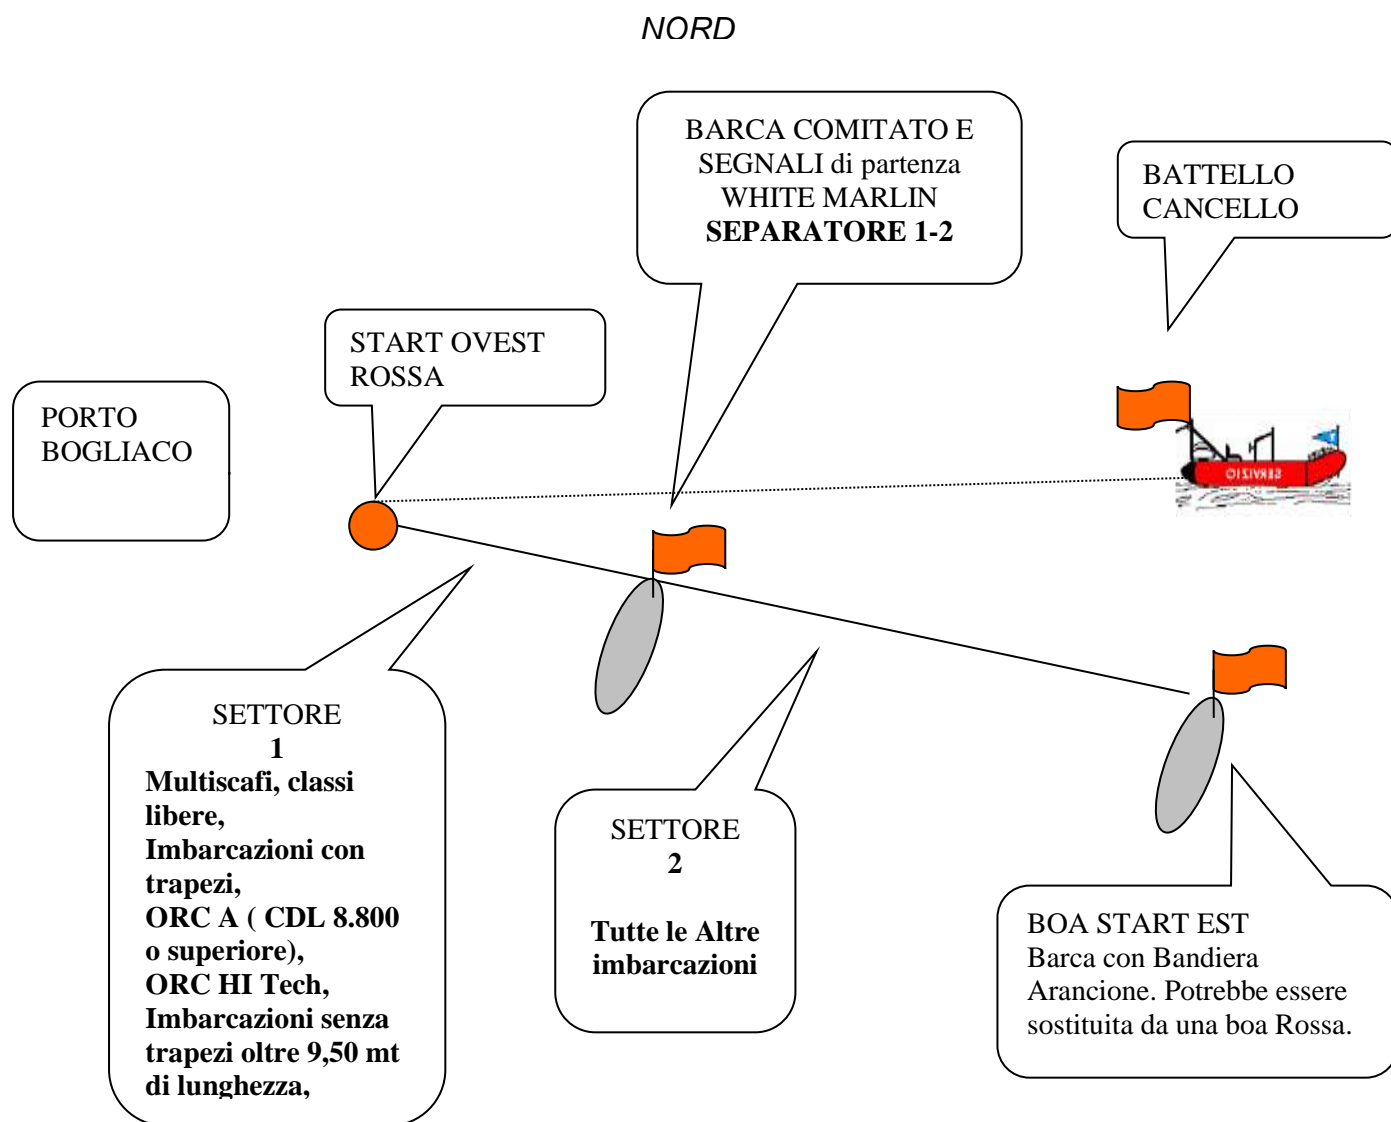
NORD

BARCA COMITATO E SEGNALI di partenza WHITE MARLIN **SEPARATORE 1-2**

BATTELLO CANCELLO

START OVEST ROSSA

PORTO BOGLIACO

SERVIZIO

SETTORE
1
**Multiscafi, classi libere,
Imbarcazioni con trapezi,
ORC A ( CDL 8.800 o superiore),
ORC HI Tech,
Imbarcazioni senza trapezi oltre 9,50 mt di lunghezza,**

SETTORE
2

**Tutte le Altre imbarcazioni**

BOA START EST
Barca con Bandiera Arancione. Potrebbe essere sostituita da una boa Rossa.